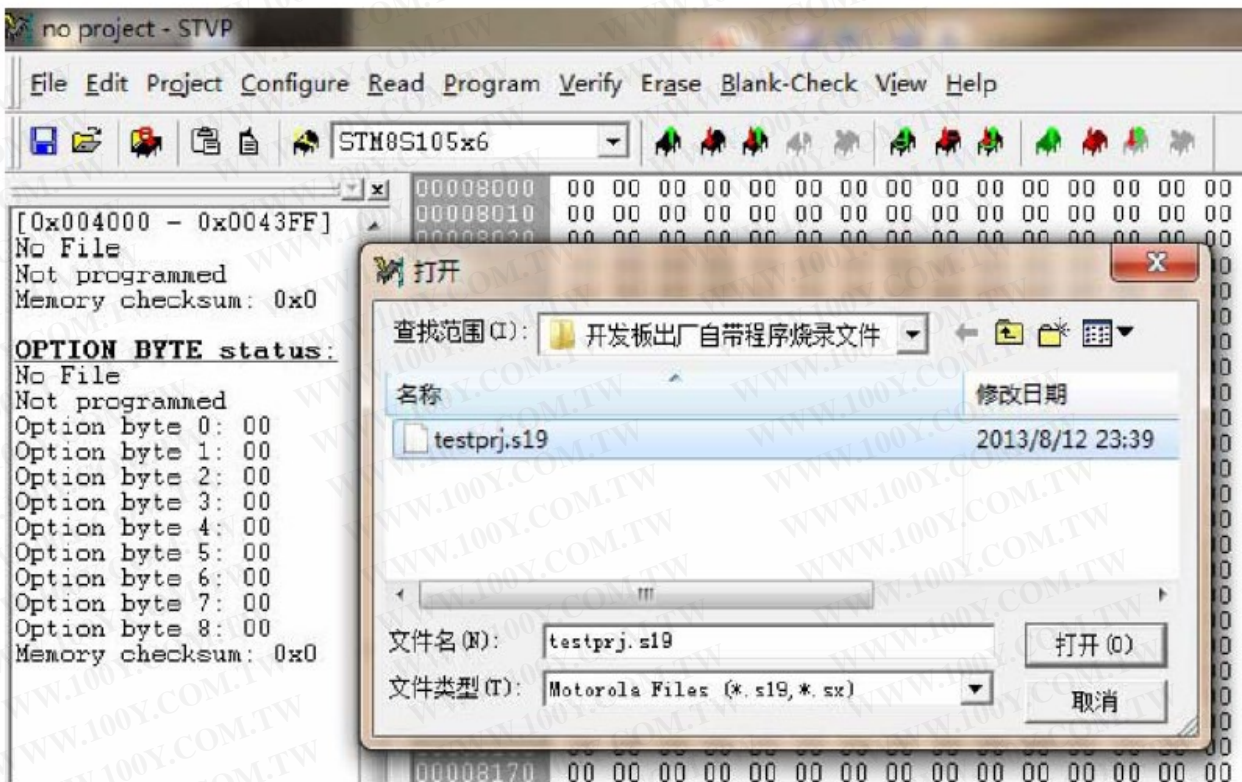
no project - STVP

File Edit Project Configure Read Program Verify Erase Blank-Check View Help

STM8S105x6

[0x004000 - 0x0043FF]
No File
Not programmed
Memory checksum: 0x0

OPTION BYTE status:
No File
Not programmed
Option byte 0: 00
Option byte 1: 00
Option byte 2: 00
Option byte 3: 00
Option byte 4: 00
Option byte 5: 00
Option byte 6: 00
Option byte 7: 00
Option byte 8: 00
Memory checksum: 0x0

00008000 00 00 00 00 00 00 00 00 00 00 00 00 00 00 00 00
00008010 00 00 00 00 00 00 00 00 00 00 00 00 00 00 00 00

打开

查找范围(I): 开发板出厂自带程序烧录文件

| 名称 | 修改日期 |
|---|---|
| testprj.s19 | 2013/8/12 23:39 |

文件名(N): testprj.s19
打开(O)
文件类型(T): Motorola Files (*.s19,*.sx)
取消

00008170 00 00 00 00 00 00 00 00 00 00 00 00 00 00 00 00

WWW.100Y.COM.TW